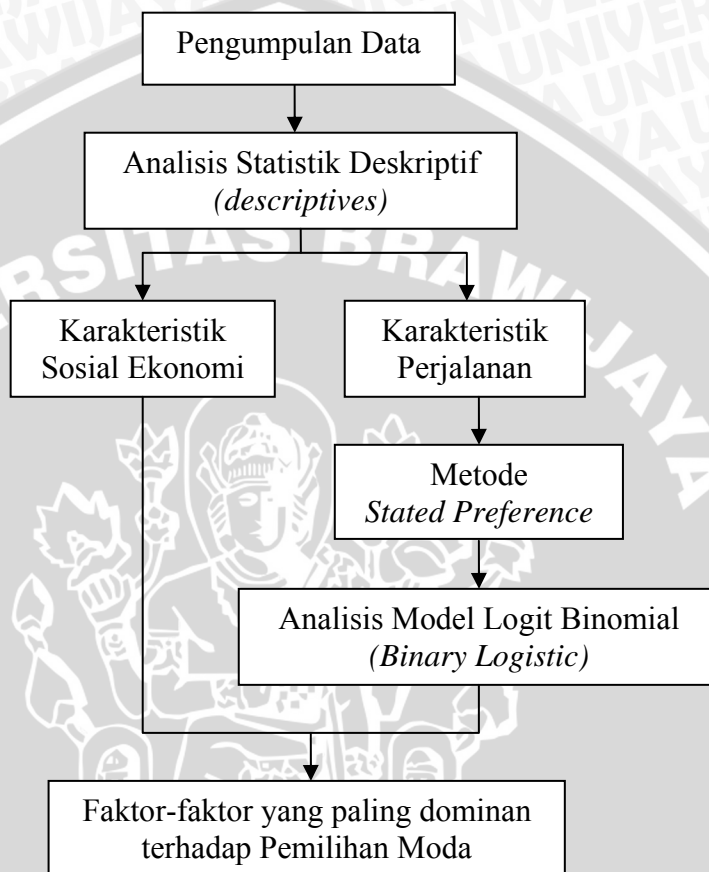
Pengumpulan Data

Analisis Statistik Deskriptif *(descriptives)*

Karakteristik Sosial Ekonomi

Karakteristik Perjalanan

Metode *Stated Preference*

Analisis Model Logit Binomial *(Binary Logistic)*

Faktor-faktor yang paling dominan terhadap Pemilihan Moda